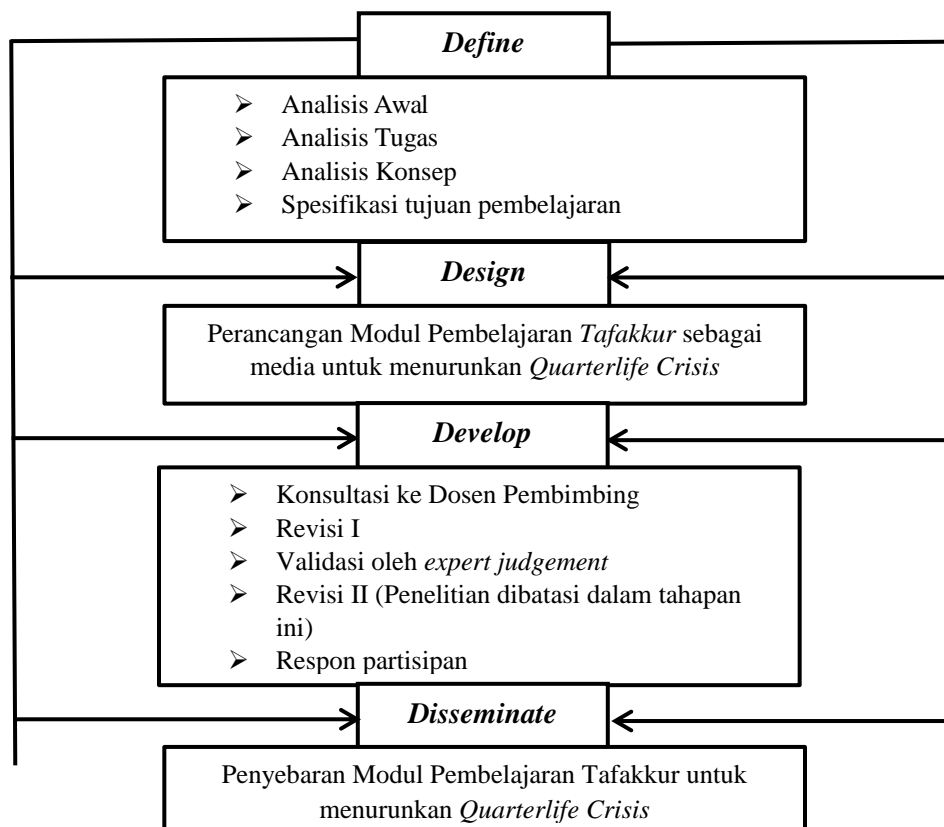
Define

- Analisis Awal
- Analisis Tugas
- Analisis Konsep
- Spesifikasi tujuan pembelajaran

Design

Perancangan Modul Pembelajaran Tafakkur sebagai media untuk menurunkan Quarterlife Crisis

Develop

- Konsultasi ke Dosen Pembimbing
- Revisi I
- Validasi oleh expert judgement
- Revisi II (Penelitian dibatasi dalam tahapan ini)
- Respon partisipan

Disseminate

Penyebaran Modul Pembelajaran Tafakkur untuk menurunkan Quarterlife Crisis